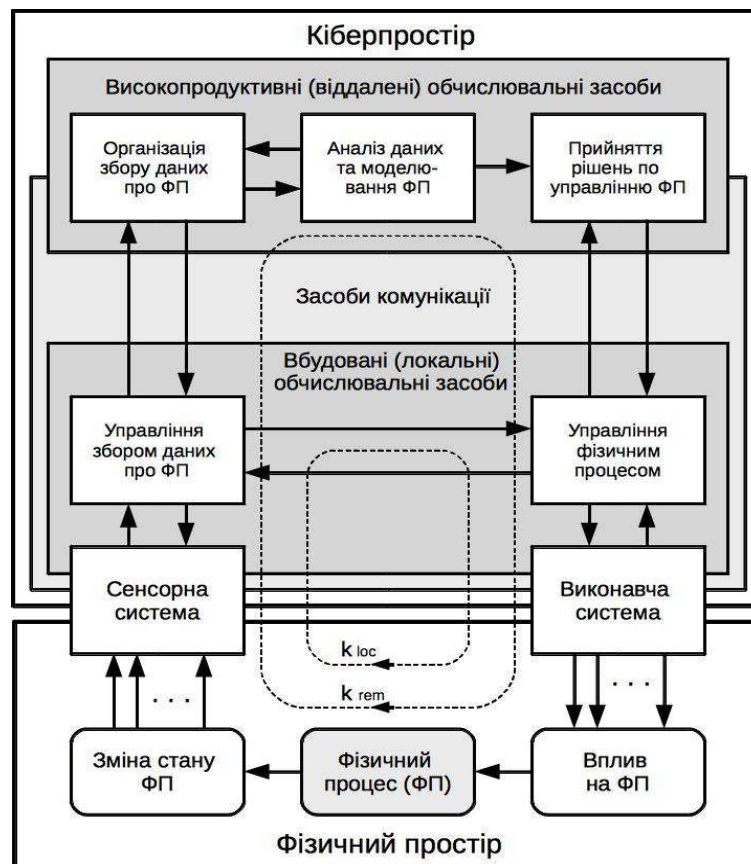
Кіберпростір

Високопродуктивні (віддалені) обчислювальні засоби

Організація збору даних про ФП

Аналіз даних та моделювання ФП

Прийняття рішень по управлінню ФП

Засоби комунікації

Вбудовані (локальні) обчислювальні засоби

Управління збором даних про ФП

Управління фізичним процесом

Сенсорна система

Виконавча система

$k_{loc}$

$k_{rem}$

. . .

. . .

Зміна стану ФП

Фізичний процес (ФП)

Вплив на ФП

Фізичний простір